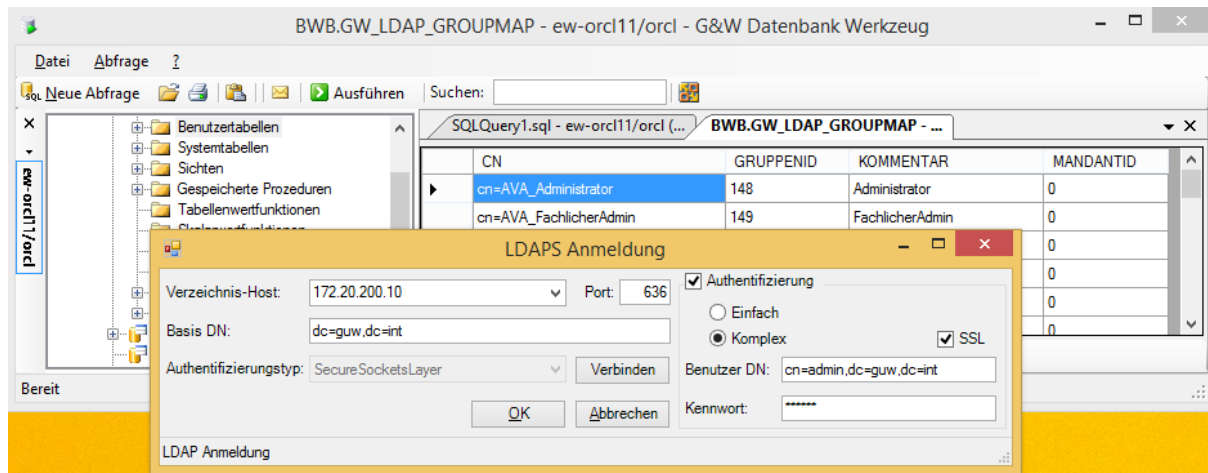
BWB.GW_LDAP_GROUPMAP - ew-orcl11/orcl - G&W Datenbank Werkzeug

Datei Abfrage ?

Neue Abfrage | Ausführen | Suchen:

ew-orcl11/orcl

Benutzertabellen
Systemtabellen
Sichten
Gespeicherte Prozeduren
Tabellenwertfunktionen
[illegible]

SQLQuery1.sql - ew-orcl11/orcl (...
BWB.GW_LDAP_GROUPMAP - ...

| | CN | GRUPPENID | KOMMENTAR | MANDANTID |
|---|---|---|---|---|
| ▶ | cn=AVA_Administrator | 148 | Administrator | 0 |
| | cn=AVA_FachlicherAdmin | 149 | FachlicherAdmin | 0 |
| | | | | 0 |
| | | | | 0 |
| | | | | 0 |
| | | | | 0 |

Bereit

LDAPS Anmeldung

Verzeichnis-Host: 172.20.200.10
Port: 636
Basis DN: dc=guw,dc=int
Authentifizierungstyp: SecureSocketsLayer
Verbinden
OK
Abbrechen

Authentifizierung
Einfach
Komplex
SSL
Benutzer DN: cn=admin,dc=guw,dc=int
Kennwort: ••••••

LDAP Anmeldung